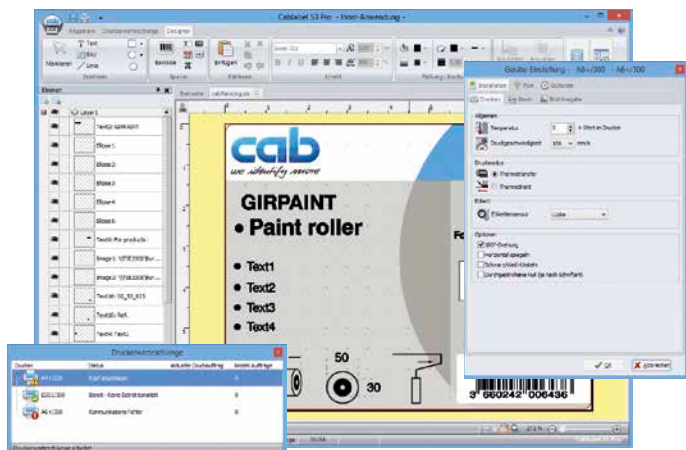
Cablabel S3 Pro - Haupt-Anwendung

Allgemein

Druckerverwaltung

Designer

Text

Bild

Linie

Markieren

Zeichnen

Barcode

Spezial

Einfügen

Einfügen

Ebenen

Layer 1

Text2: GIRPAINT

Ellipse 1

Ellipse 2

Ellipse 3

Ellipse 4

Ellipse 5

Text4: For products

Image 1

Image 2

Text1

Text Text1

Startseite

cab Painting.pdt

cab

we identify more

GIRPAINT

• Paint roller

• Text1

• Text2

• Text3

• Text4

50

30

3 660242 006436

Fo

Druckerverwaltung

Drucker

Status

Aktueller Druckauftrag

Bereit Aufträge

A4+/200

Kopf offen

0

EOS1/300

Bereit - Keine Benutzeranfrage

0

A6+/300

Kommunikations-Fehler

0

Druckerverbindung erstellt

Geräte Einstellung - A6+/300 - A6+/300

Einstellungen

Drucken

Etikett

Allgemein

Temperatur

0

Druckgeschwindigkeit

100

mm/s

Druckmodus

Thermotransfer

Thermodirekt

Etikett

Etikettensensor

Lücke

Optionen

BIDI-Drehung

Horizontal spiegeln

Schwarz/Weiß-Details

OK

Abbrechen